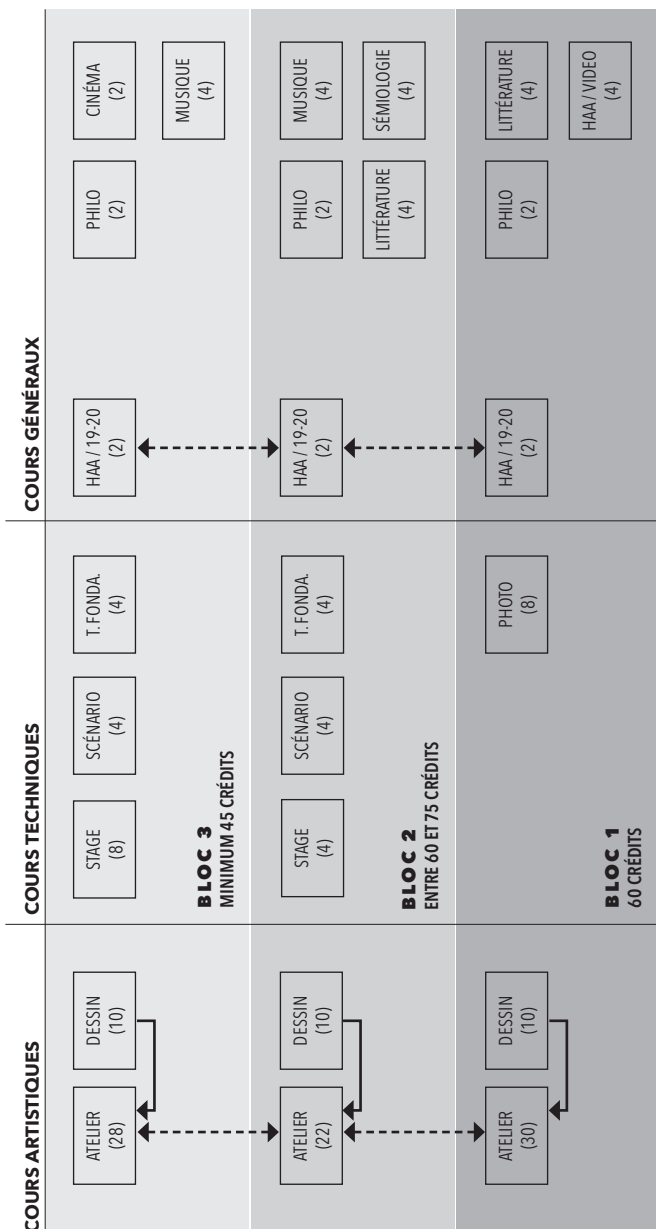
COURS ARTISTIQUES

COURS TECHNIQUES

COURS GÉNÉRAUX

ATELIER (28)

DESSIN (10)

STAGE (8)

SCÉNARIO (4)

T. FONDA. (4)

HAA / 19-20 (2)

PHILO (2)

CINÉMA (2)

MUSIQUE (4)

BLOC 3
MINIMUM 45 CRÉDITS

ATELIER (22)

DESSIN (10)

STAGE (4)

SCÉNARIO (4)

T. FONDA. (4)

HAA / 19-20 (2)

PHILO (2)

MUSIQUE (4)

LITTÉRATURE (4)

SÉMIOLOGIE (4)

BLOC 2
ENTRE 60 ET 75 CRÉDITS

ATELIER (30)

DESSIN (10)

PHOTO (8)

HAA / 19-20 (2)

PHILO (2)

LITTÉRATURE (4)

HAA / VIDEO (4)

BLOC 1
60 CRÉDITS